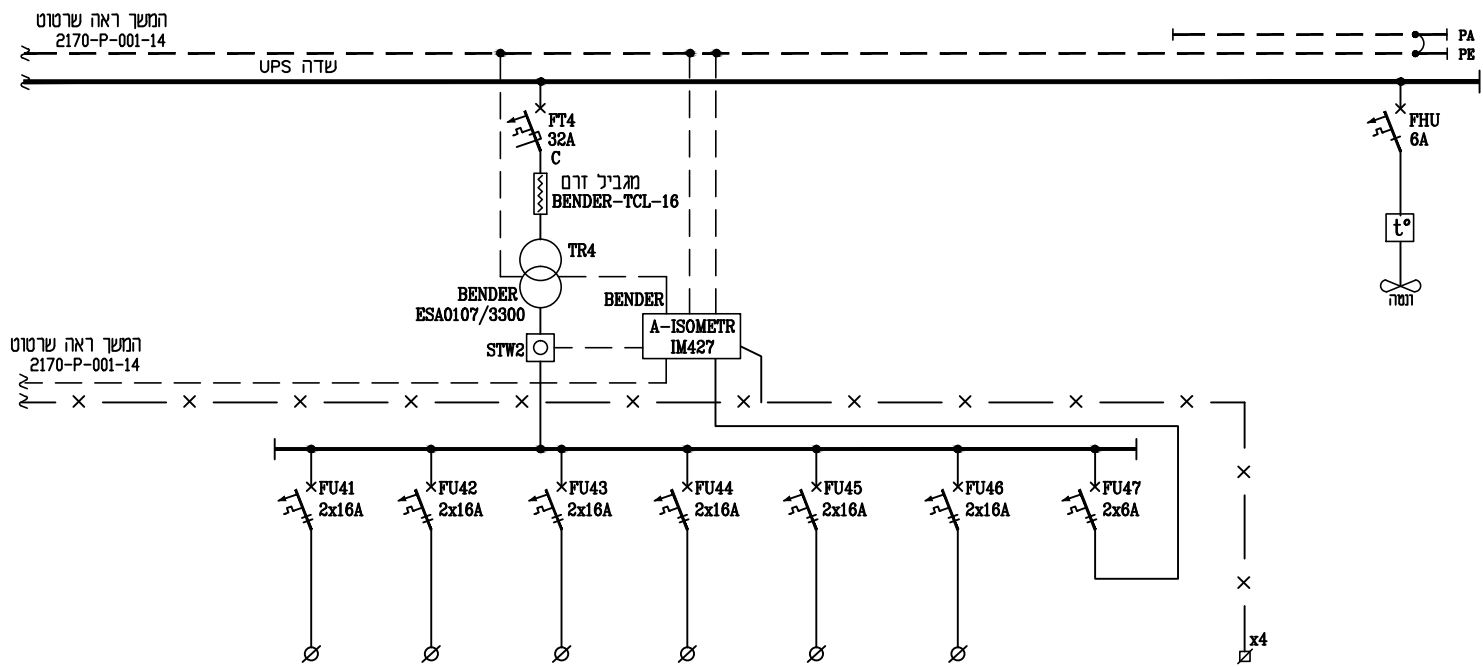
המשך ראה שרטוט
2170-P-001-14

UPS שדה

PA
PE

FT4
32A
C

מגביל זרם
BENDER-TCL-16

TR4

BENDER
ESA0107/3300

BENDER

A-ISOMETR
IM427

STW2

המשך ראה שרטוט
2170-P-001-14

FHU
6A

t°

מנוע

FU41
2x16A

FU42
2x16A

FU43
2x16A

FU44
2x16A

FU45
2x16A

FU46
2x16A

FU47
2x6A

x4